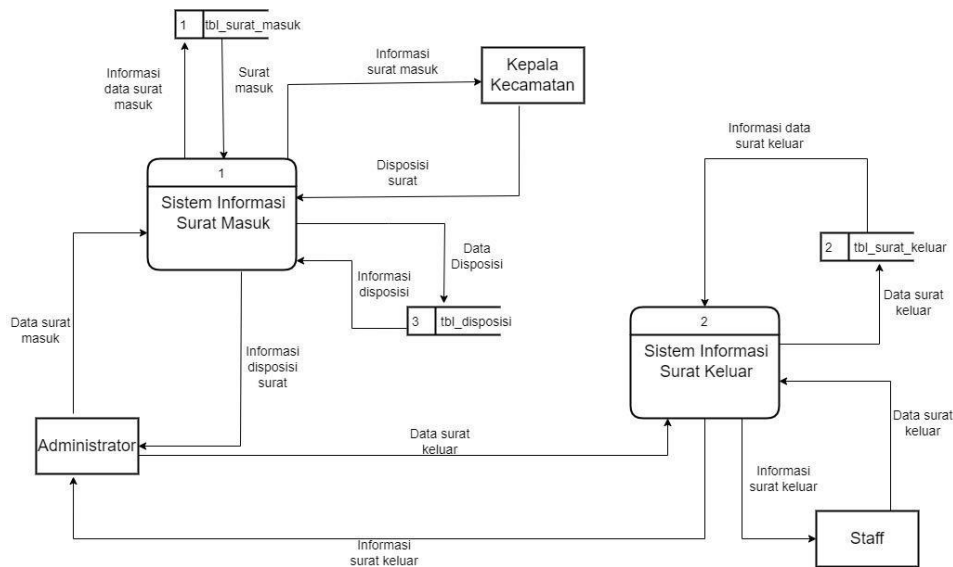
1 tbl_surat_masuk

Informasi data surat masuk

Surat masuk

Informasi surat masuk

Kepala Kecamatan

Disposisi surat

1

Sistem Informasi Surat Masuk

Data Disposisi

Informasi disposisi

3 tbl_disposisi

Data surat masuk

Informasi disposisi surat

Administrator

Data surat keluar

Informasi surat keluar

Informasi data surat keluar

2 tbl_surat_keluar

Data surat keluar

2

Sistem Informasi Surat Keluar

Data surat keluar

Informasi surat keluar

Staff